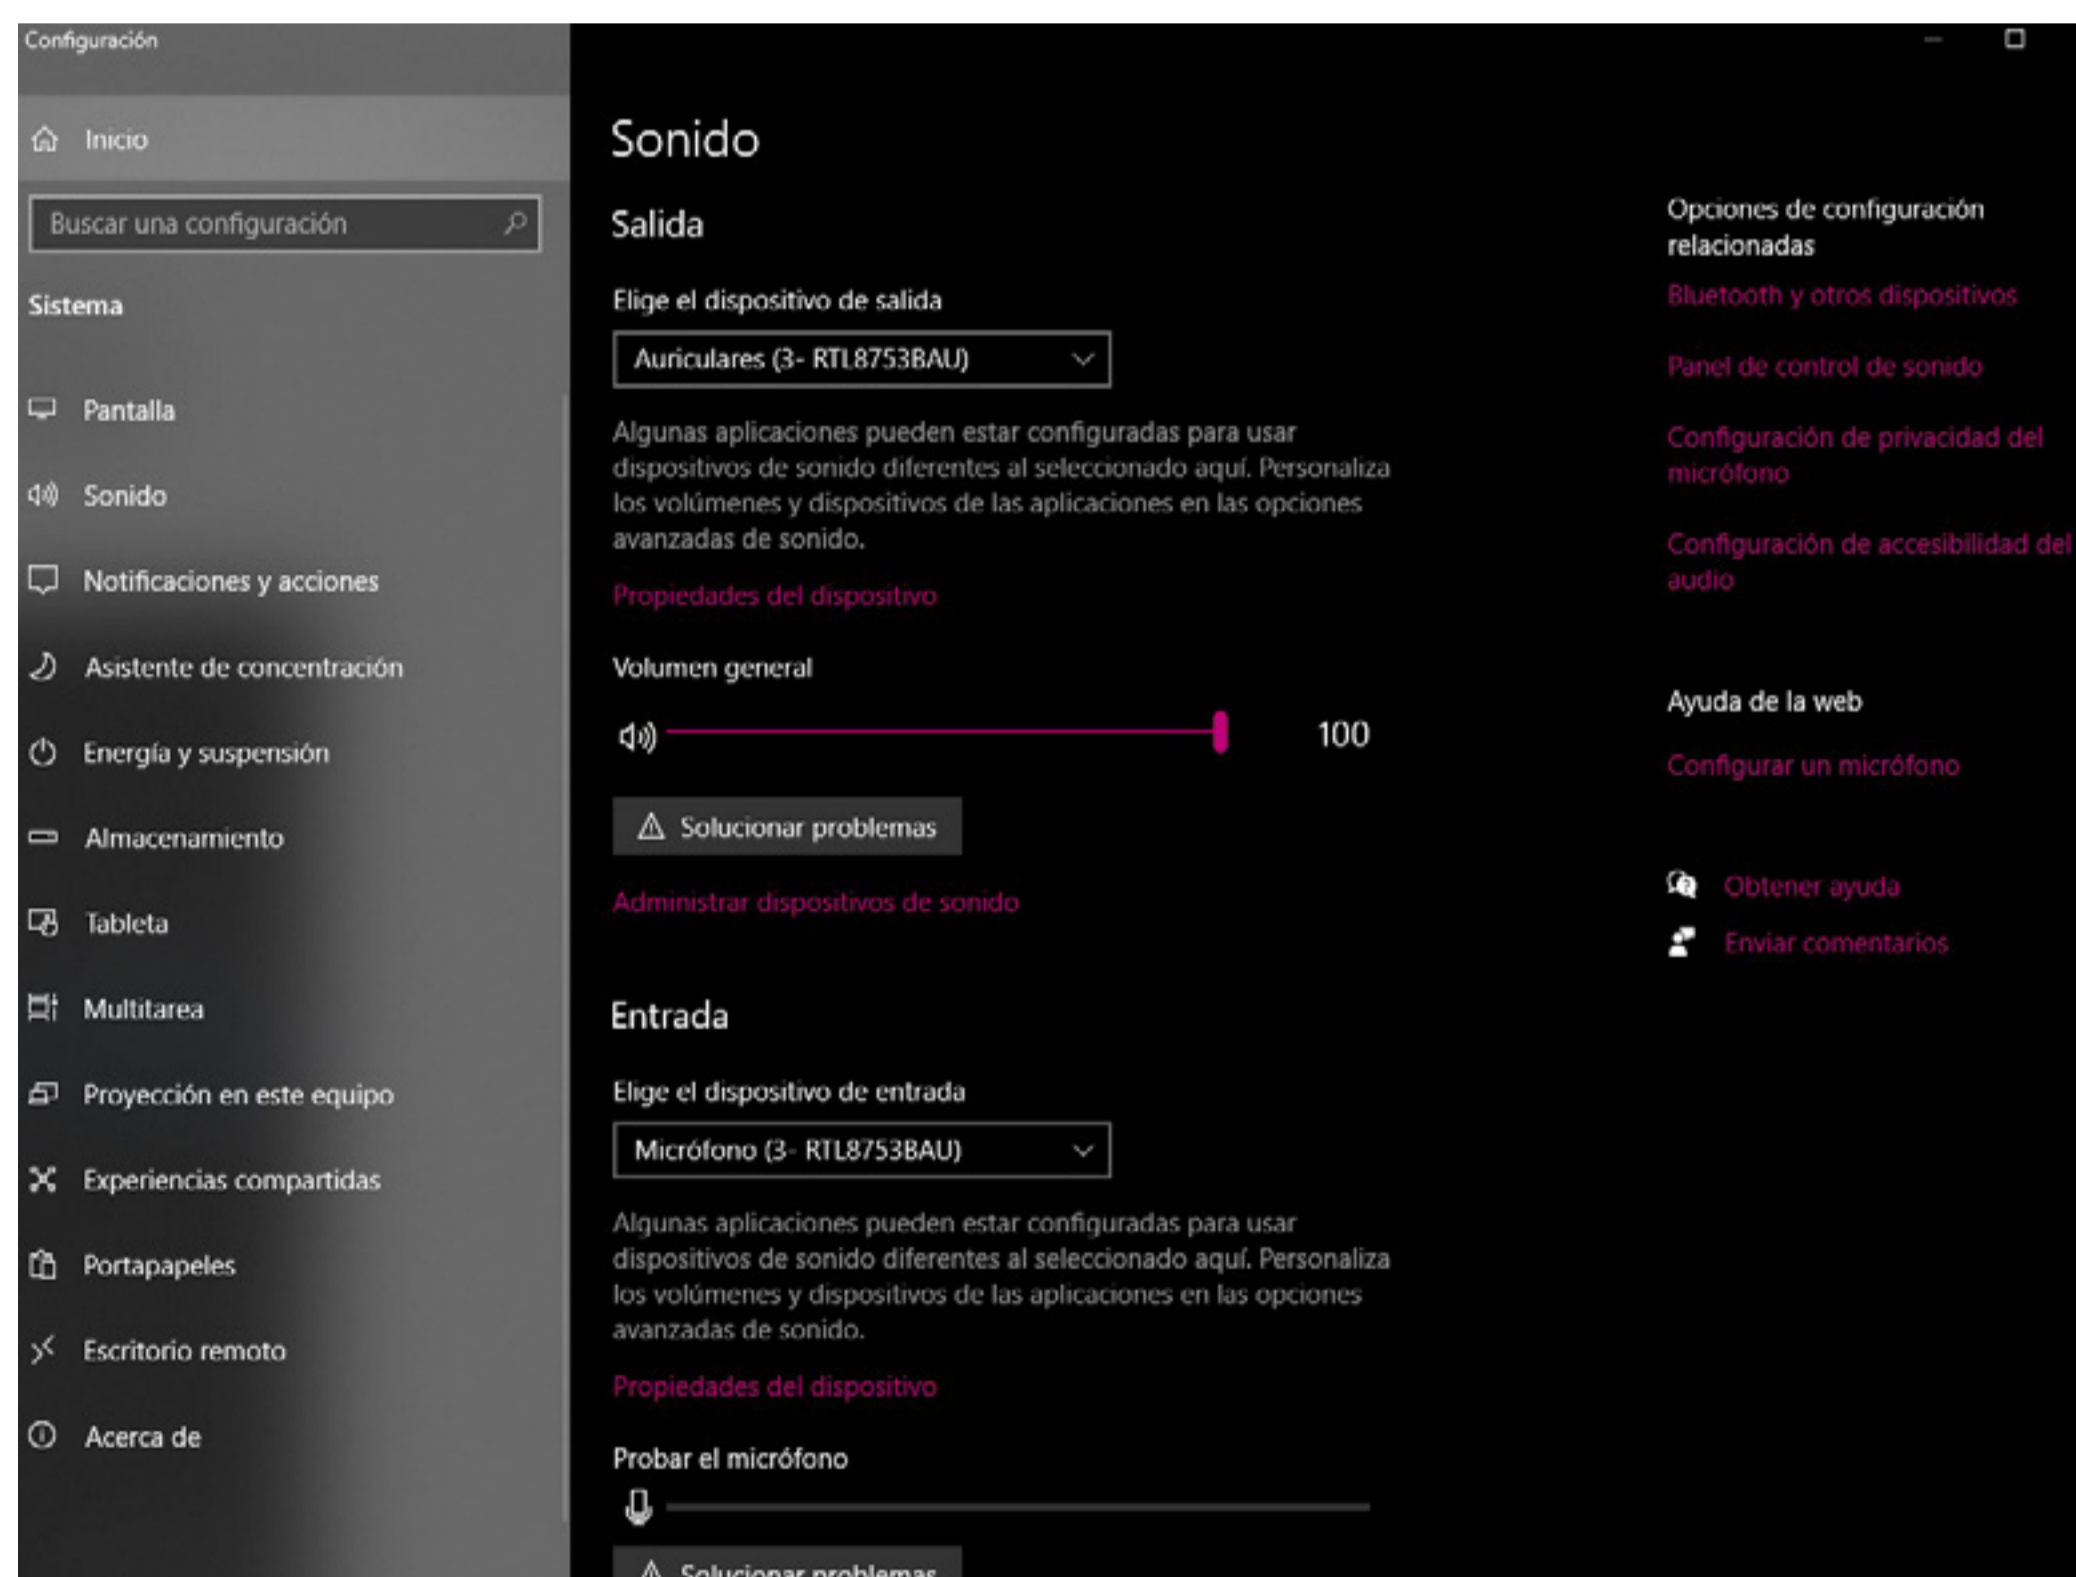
Configuración

Inicio

Buscar una configuración

Sistema

Pantalla

Sonido

Notificaciones y acciones

Asistente de concentración

Energía y suspensión

Almacenamiento

Tableta

Multitarea

Proyección en este equipo

Experiencias compartidas

Portapapeles

Escritorio remoto

Acerca de

Sonido

Salida

Elige el dispositivo de salida

Auriculares (3- RTL8753BAU)

Algunas aplicaciones pueden estar configuradas para usar dispositivos de sonido diferentes al seleccionado aquí. Personaliza los volúmenes y dispositivos de las aplicaciones en las opciones avanzadas de sonido.

Propiedades del dispositivo

Volumen general

100

Solucionar problemas

Administrar dispositivos de sonido

Entrada

Elige el dispositivo de entrada

Micrófono (3- RTL8753BAU)

Algunas aplicaciones pueden estar configuradas para usar dispositivos de sonido diferentes al seleccionado aquí. Personaliza los volúmenes y dispositivos de las aplicaciones en las opciones avanzadas de sonido.

Propiedades del dispositivo

Probar el micrófono

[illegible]

Opciones de configuración relacionadas

Bluetooth y otros dispositivos

Panel de control de sonido

Configuración de privacidad del micrófono

Configuración de accesibilidad del audio

Ayuda de la web

Configurar un micrófono

Obtener ayuda

Enviar comentarios